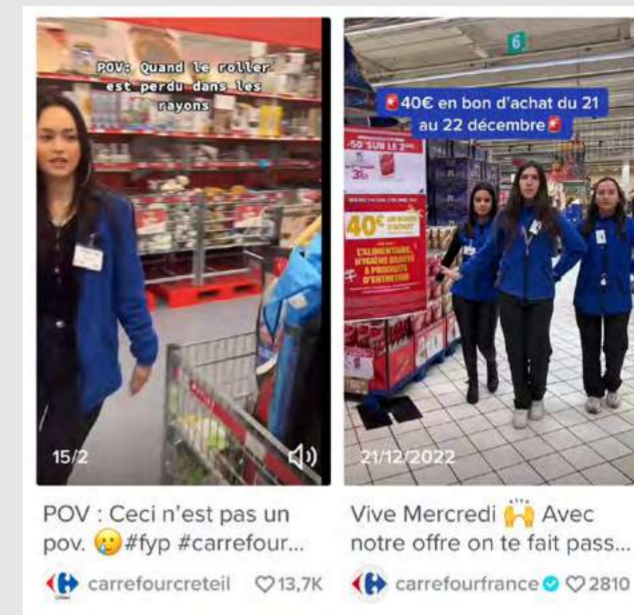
POV: Quand le roller est perdu dans les rayons

15/2

POV : Ceci n'est pas un pov. 😢#fyp #carrefour...

carrefourcreteil ♡13,7K

6

40€ en bon d'achat du 21 au 22 décembre

-50% SUR LE 2

40€

L'ALIMENTAIRE HYGIÈNE BEAUTÉ & PRODUITS D'ENTRETIEN

21/12/2022

Vive Mercredi 🙌 Avec notre offre on te fait pass...

carrefourfrance ♡2810